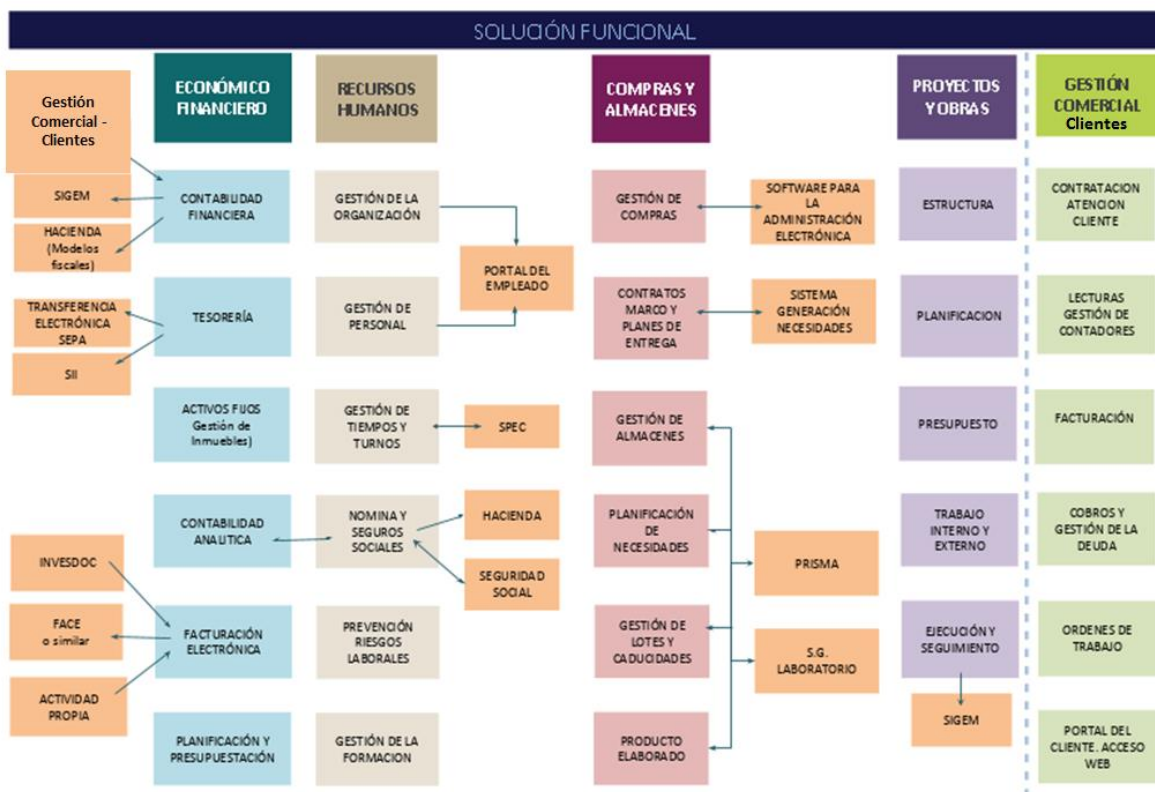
SOLUCIÓN FUNCIONAL

ECONÓMICO FINANCIERO

RECURSOS HUMANOS

COMPRAS Y ALMACENES

PROYECTOS Y OBRAS

GESTIÓN COMERCIAL Clientes

Gestión Comercial - Clientes

SIGEM

HACIENDA (Modelos fiscales)

CONTABILIDAD FINANCIERA

GESTIÓN DE LA ORGANIZACIÓN

PORTAL DEL EMPLEADO

GESTIÓN DE COMPRAS

SOFTWARE PARA LA ADMINISTRACIÓN ELECTRÓNICA

ESTRUCTURA

CONTRATACION ATENCION CLIENTE

TRANSFERENCIA ELECTRÓNICA SEPA

SII

TESORERÍA

GESTIÓN DE PERSONAL

CONTRATOS MARCO Y PLANES DE ENTREGA

SISTEMA GENERACIÓN NECESIDADES

PLANIFICACION

LECTURAS GESTIÓN DE CONTADORES

ACTIVOS FIJOS Gestión de Inmuebles)

GESTIÓN DE TIEMPOS Y TURNOS

SPEC

GESTIÓN DE ALMACENES

PRESUPUESTO

FACTURACIÓN

CONTABILIDAD ANALITICA

NOMINA Y SEGUROS SOCIALES

HACIENDA

SEGURIDAD SOCIAL

PLANIFICACIÓN DE NECESIDADES

PRISMA

TRABAJO INTERNO Y EXTERNO

COBROS Y GESTIÓN DE LA DEUDA

INVESDOC

FACE o similar

ACTIVIDAD PROPIA

FACTURACIÓN ELECTRÓNICA

PREVENCIÓN RIESGOS LABORALES

GESTIÓN DE LOTES Y CADUCIDADES

S.G. LABORATORIO

EJECUCIÓN Y SEGUIMIENTO

SIGEM

ORDENES DE TRABAJO

PLANIFICACIÓN Y PRESUPUESTACIÓN

GESTIÓN DE LA FORMACION

PRODUCTO ELABORADO

PORTAL DEL CLIENTE. ACCESO WEB